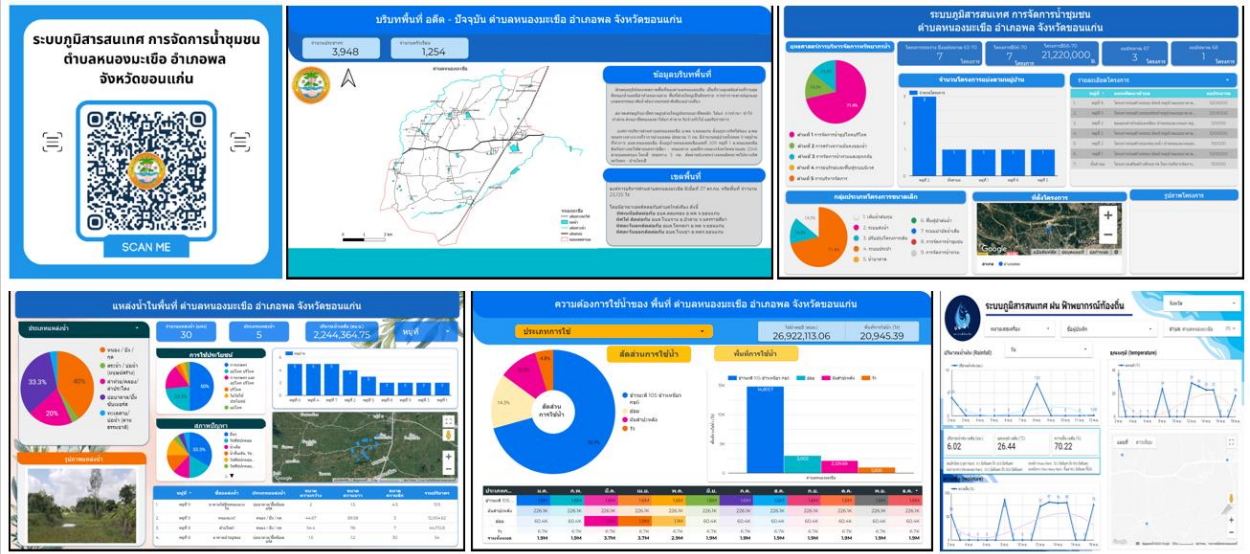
ระบบภูมิสารสนเทศ การจัดการน้ำชุมชน ตำบลหนองมะเขือ อำเภอพล จังหวัดขอนแก่น

SCAN ME

บริบทพื้นที่ อดีต - ปัจจุบัน ตำบลหนองมะเขือ อำเภอพล จังหวัดขอนแก่น

3,948

1,254

ข้อมูลบริบทพื้นที่

เขตพื้นที่

ระบบภูมิสารสนเทศ การจัดการน้ำชุมชน ตำบลหนองมะเขือ อำเภอพล จังหวัดขอนแก่น

7

7

21,220,000

3

1

จำนวนโครงการแยกตามหมู่บ้าน

กลุ่มประเภทโครงการตามขนาดเล็ก

ที่ตั้งโครงการ

รูปภาพโครงการ

แหล่งน้ำในพื้นที่ ตำบลหนองมะเขือ อำเภอพล จังหวัดขอนแก่น

ประเภทแหล่งน้ำ

30

5

2,244,364.75

หมู่ที่

33.3%

40%

20%

การใช้ประโยชน์

สภาพปัญหา

รูปภาพแหล่งน้ำ

ความต้องการใช้น้ำของ พื้นที่ ตำบลหนองมะเขือ อำเภอพล จังหวัดขอนแก่น

ประเภทการใช้

26,922,113.06

20,945.39

สัดส่วนการใช้น้ำ

พื้นที่การใช้น้ำ

สัดส่วนการใช้

ระบบภูมิสารสนเทศ ฝน ฟ้าอากาศท้องถิ่น

6.02

26.44

70.22